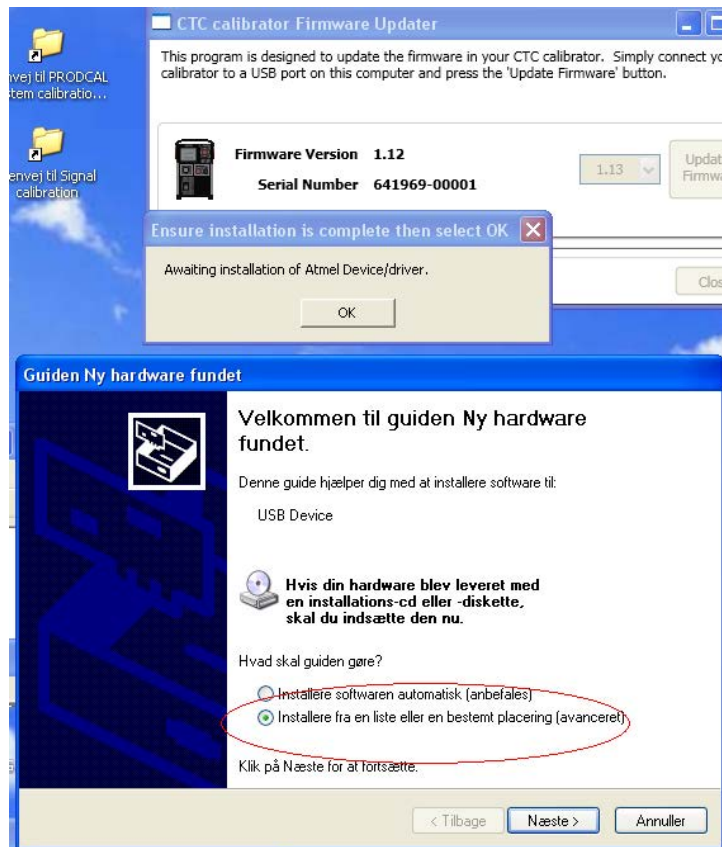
nvej til PRODCAL
stem calibratio...

envej til Signal
calibration

CTC calibrator Firmware Updater

This program is designed to update the firmware in your CTC calibrator. Simply connect yo
calibrator to a USB port on this computer and press the 'Update Firmware' button.

Firmware Version 1.12

Serial Number 641969-00001

1.13

Updat
Firmwa

Ensure installation is complete then select OK

Awaiting installation of Atmel Device/driver.

OK

Clos

Guiden Ny hardware fundet

Velkommen til guiden Ny hardware fundet.

Denne guide hjælper dig med at installere software til:

USB Device

Hvis din hardware blev leveret med en installations-cd eller -diskette, skal du indsætte den nu.

Hvad skal guiden gøre?

Installere softwaren automatisk (anbefales)

Installere fra en liste eller en bestemt placering (avanceret)

Klik på Næste for at fortsætte.

< Tilbage

Næste >

Annuller